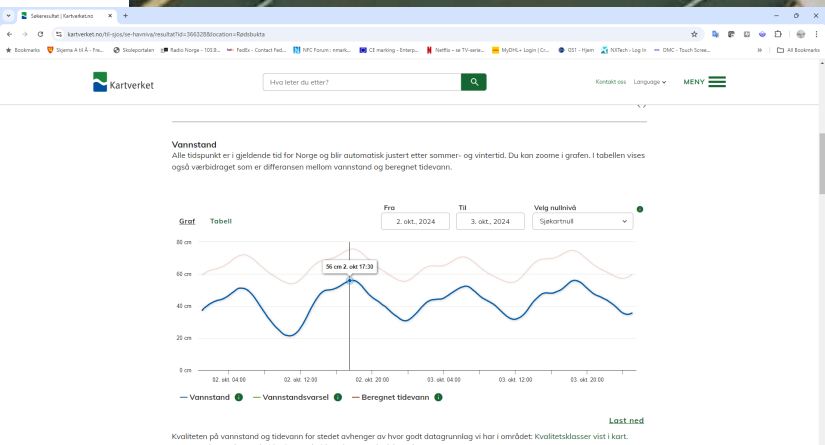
Søkeresultat | Kartverket.no

kartverket.no/til-sjos/se-havniva/resultat?id=366328&location=Rødsbukta

Bookmarks | Skjema A til Å - Fre... | Skoleportalen | Radio Norge - 103.8... | FedEx - Contact Fed... | NFC Forum : nmark... | CE marking - Enterp... | Netflix – se TV-serie... | MyDHL+ Login | Cr... | OS1 - Hjem | NXTech - Log In | DMC - Touch Scree... | All Bookmarks

Kartverket

Hva leter du etter?

Kontakt oss Language MENY

Vannstand

Alle tidspunkt er i gjeldende tid for Norge og blir automatisk justert etter sommer- og vintertid. Du kan zoome i grafen. I tabellen vises også værbidraget som er differansen mellom vannstand og beregnet tidevann.

Graf Tabell

Fra 2. okt., 2024

Til 3. okt., 2024

Velg nullnivå Sjøkartnull

80 cm
60 cm
40 cm
20 cm
0 cm

56 cm 2. okt 17:30

02. okt. 04:00 02. okt. 08:00 02. okt. 12:00 02. okt. 16:00 02. okt. 20:00 03. okt. 00:00 03. okt. 04:00 03. okt. 08:00 03. okt. 12:00 03. okt. 16:00 03. okt. 20:00

Vannstand Vannstandsvarsel Beregnet tidevann

Last ned

Kvaliteten på vannstand og tidevann for stedet avhenger av hvor godt datagrunnlag vi har i området: Kvalitetsklasser vist i kart.